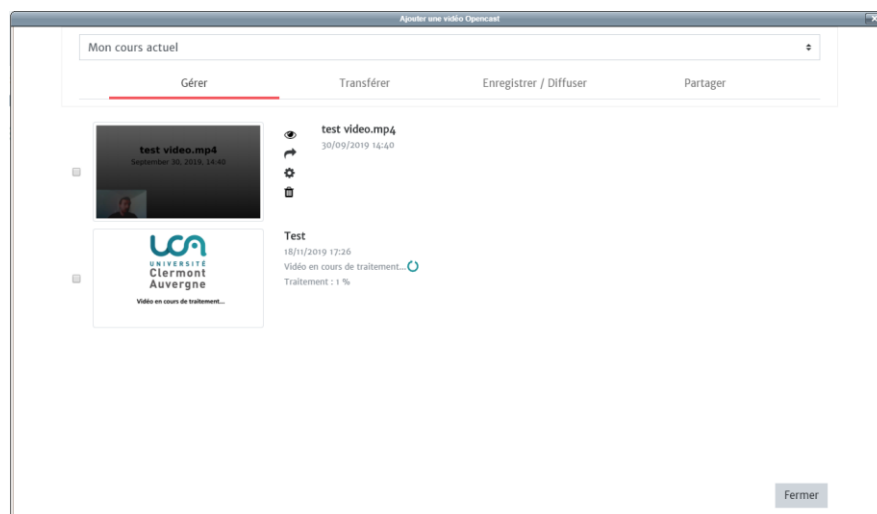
Ajouter une vidéo Opencast

Mon cours actuel

Gérer

Transférer

Enregistrer / Diffuser

Partager

test video.mp4
September 30, 2019, 14:40

test video.mp4
30/09/2019 14:40

UCA
UNIVERSITÉ
Clermont
Auvergne
Vidéo en cours de traitement...

Test
18/11/2019 17:26
Vidéo en cours de traitement...
Traitement : 1 %

Fermer